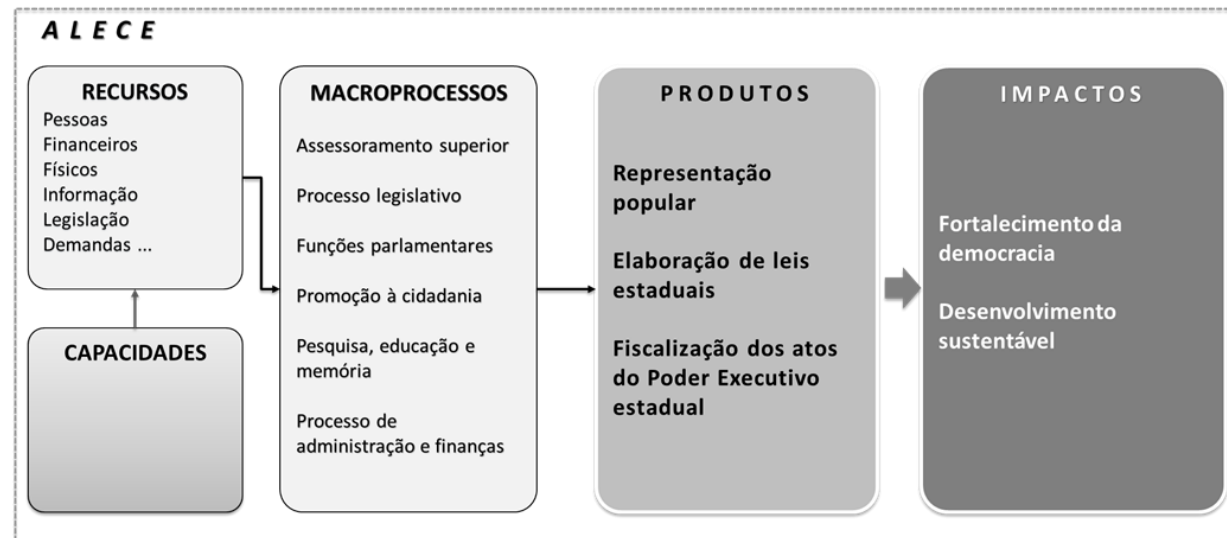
A L E C E

RECURSOS
Pessoas
Financeiros
Físicos
Informação
Legislação
Demandas ...

CAPACIDADES

MACROPROCESSOS
Assessoramento superior
Processo legislativo
Funções parlamentares
Promoção à cidadania
Pesquisa, educação e memória
Processo de administração e finanças

PRODUTOS
Representação popular
Elaboração de leis estaduais
Fiscalização dos atos do Poder Executivo estadual

IMPACTOS
Fortalecimento da democracia
Desenvolvimento sustentável